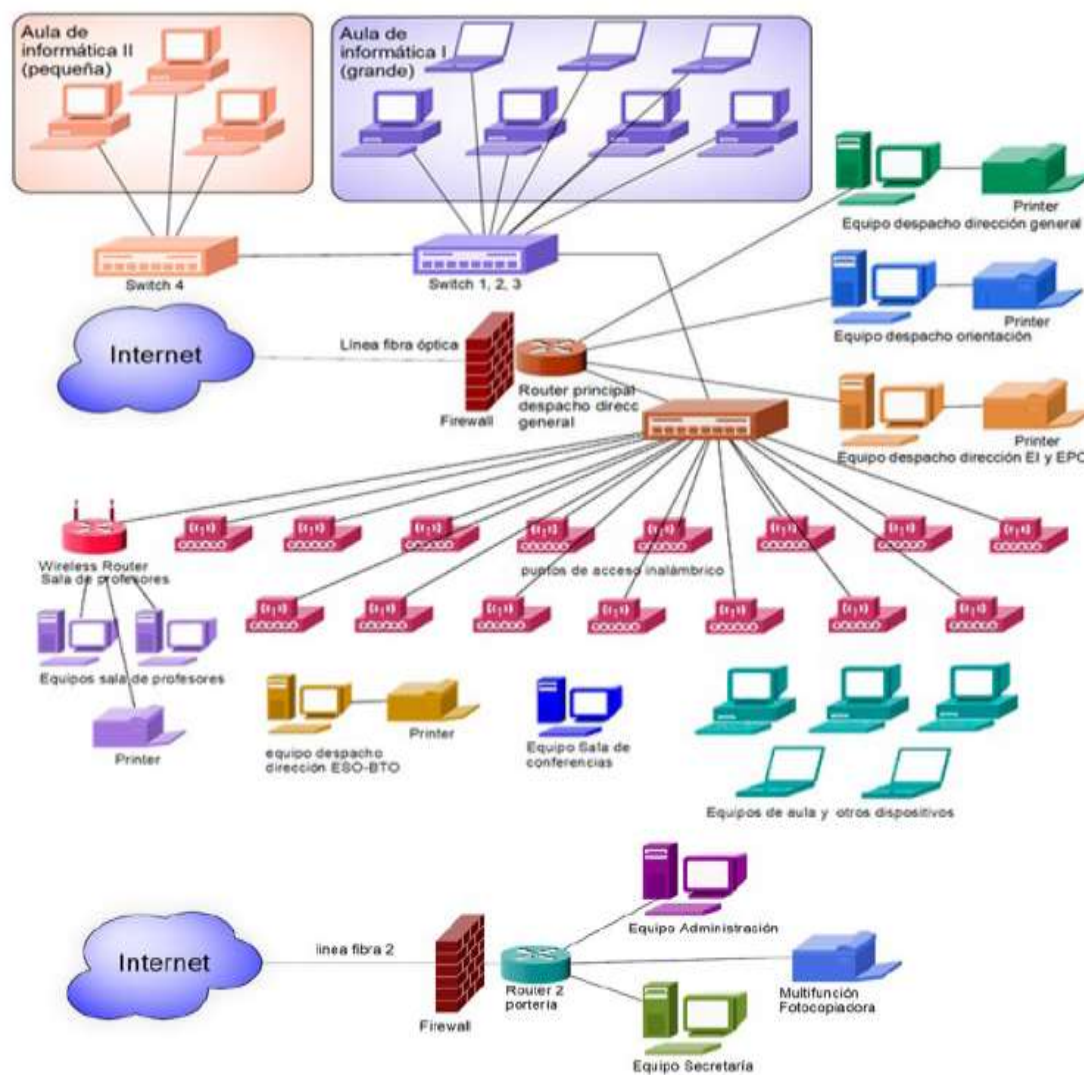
Aula de informática II (pequeña)

Aula de informática I (grande)

Printer
Equipo despacho dirección general

Switch 4

Switch 1, 2, 3

Printer
Equipo despacho orientación

Internet

Línea fibra óptica

Firewall

Router principal despacho direcc general

Printer
Equipo despacho dirección EI y EPO

Wireless Router
Sala de profesores

puntos de acceso inalámbrico

Equipos sala de profesores

Printer

equipo despacho dirección ESO-BTO

Printer

Equipo Sala de conferencias

Equipos de aula y otros dispositivos

Equipo Administración

Internet

linea fibra 2

Firewall

Router 2 portería

Multifunción Fotocopiadora

Equipo Secretaría